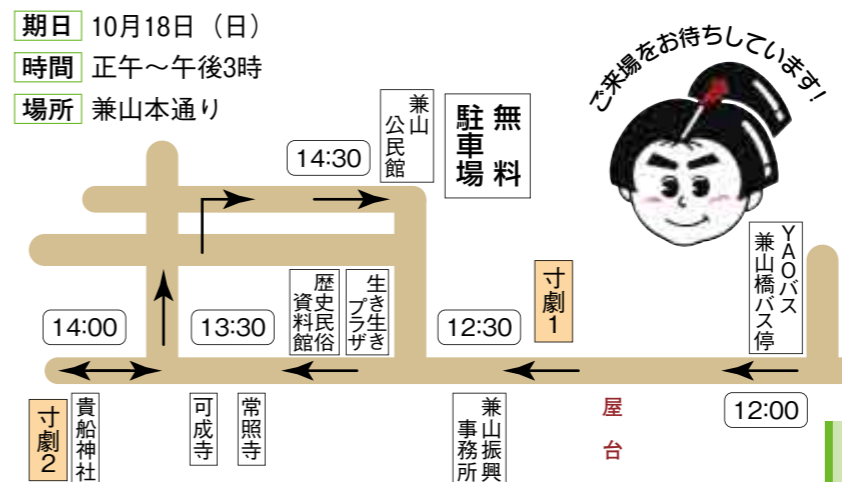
期日 10月18日（日）
時間 正午～午後3時
場所 兼山本通り

ご来場をお待ちしています！

兼山公民館

無料駐車場

14:30

歴史民俗資料館

生き生きプラザ

寸劇1

YAOバス兼山橋バス停

14:00

13:30

12:30

12:00

寸劇2

貴船神社

可成寺

常照寺

兼山振興事務所

屋台